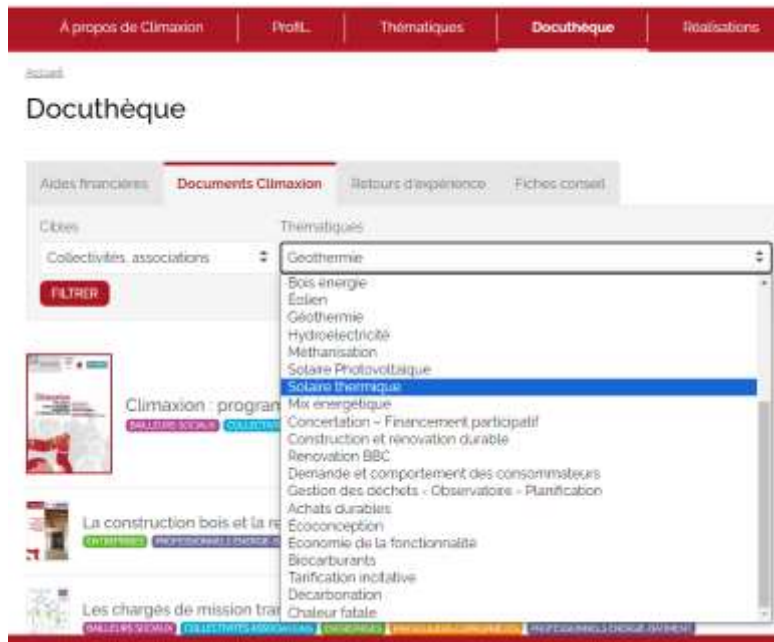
À propos de Climaxion | Profil | Thématiques | Docuthèque | Réalisations

Accueil

Docuthèque

Aides financières | Documents Climaxion | Retours d'expérience | Fiches conseil

Cibles
Collectivités, associations

Thématiques
Géothermie

FILTRER

Bois énergie
Éolien
Géothermie
Hydroélectricité
Méthanisation
Solaire Photovoltaïque
Solaire thermique
Mix énergétique
Concertation – Financement participatif
Construction et rénovation durable
Rénovation BBC
Demande et comportement des consommateurs
Gestion des déchets - Observatoire - Planification
Achats durables
Écoconception
Économie de la fonctionnalité
Biocarburants
Tarification incitative
Décarbonation
Chaleur fatale

Climaxion : progran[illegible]
BAILLEURS SOCIAUX | COLLECTIV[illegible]

La construction bois et la re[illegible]
ENTREPRISES | PROFESSIONNELS ÉNERGIE-B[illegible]

Les chargés de mission tra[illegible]
BAILLEURS SOCIAUX | COLLECTIVITÉS ASSOCIATIONS | ENTREPRISES | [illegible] | PROFESSIONNELS ÉNERGIE-BÂTIMENT